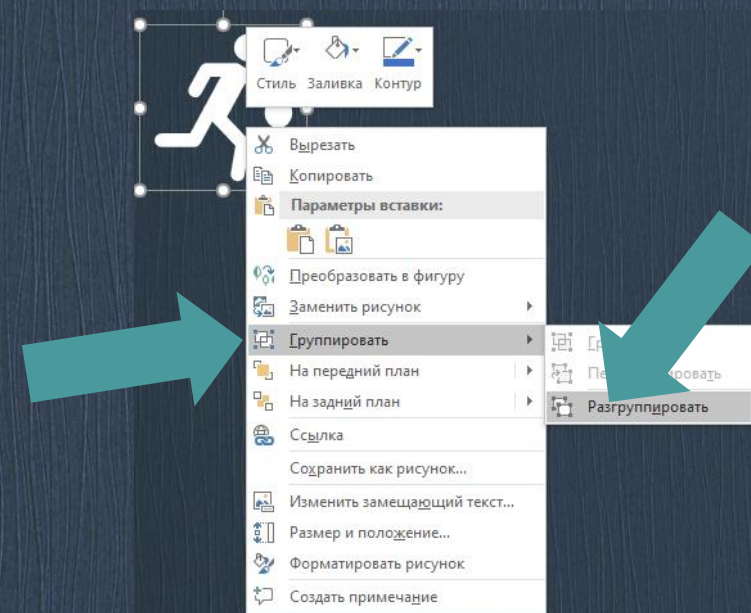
Стиль Заливка Контур

Вырезать
Копировать
Параметры вставки:
Преобразовать в фигуру
Заменить рисунок
Группировать
На передний план
На задний план
Ссылка
Сохранить как рисунок...
Изменить замещающий текст...
Размер и положение...
Форматировать рисунок
Создать примечание

Гр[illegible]
Пе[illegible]ировать
Разгруппировать